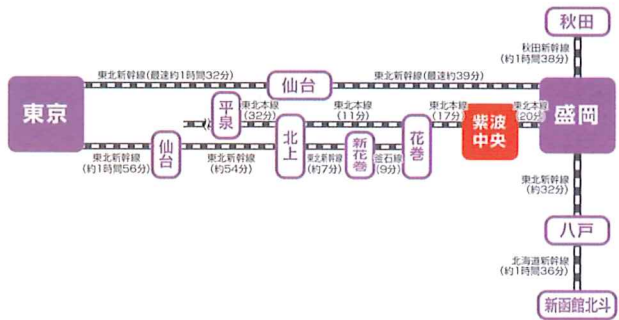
秋田

秋田新幹線
(約1時間38分)

東北新幹線(最速約1時間32分)

仙台

東北新幹線(最速約39分)

東京

盛岡

平泉

東北本線
(32分)

東北本線
(11分)

東北本線
(17分)

東北本線
(20分)

紫波中央

仙台

北上

新花巻

花巻

東北新幹線
(約1時間56分)

東北新幹線
(約54分)

東北新幹線
(約7分)

釜石線
(9分)

東北新幹線
(約32分)

八戸

北海道新幹線
(約1時間36分)

新函館北斗